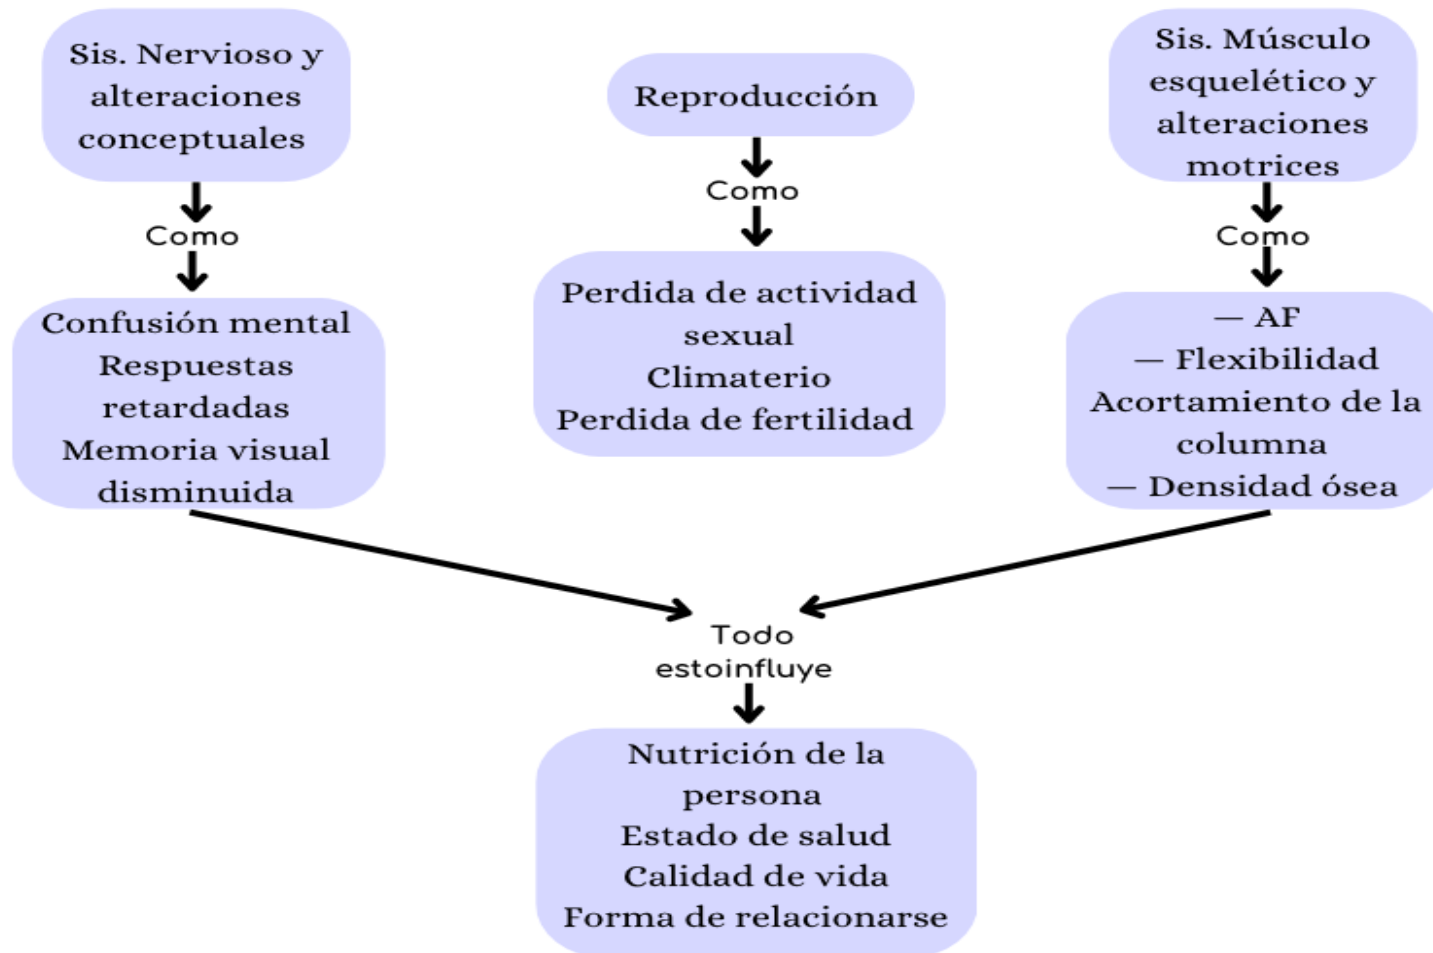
Sis. Nervioso y alteraciones conceptuales

Como

Confusión mental
Respuestas retardadas
Memoria visual disminuida

Reproducción

Como

Perdida de actividad sexual
Climaterio
Perdida de fertilidad

Sis. Músculo esquelético y alteraciones motrices

Como

— AF
— Flexibilidad
Acortamiento de la columna
— Densidad ósea

Todo estoinfluye

Nutrición de la persona
Estado de salud
Calidad de vida
Forma de relacionarse